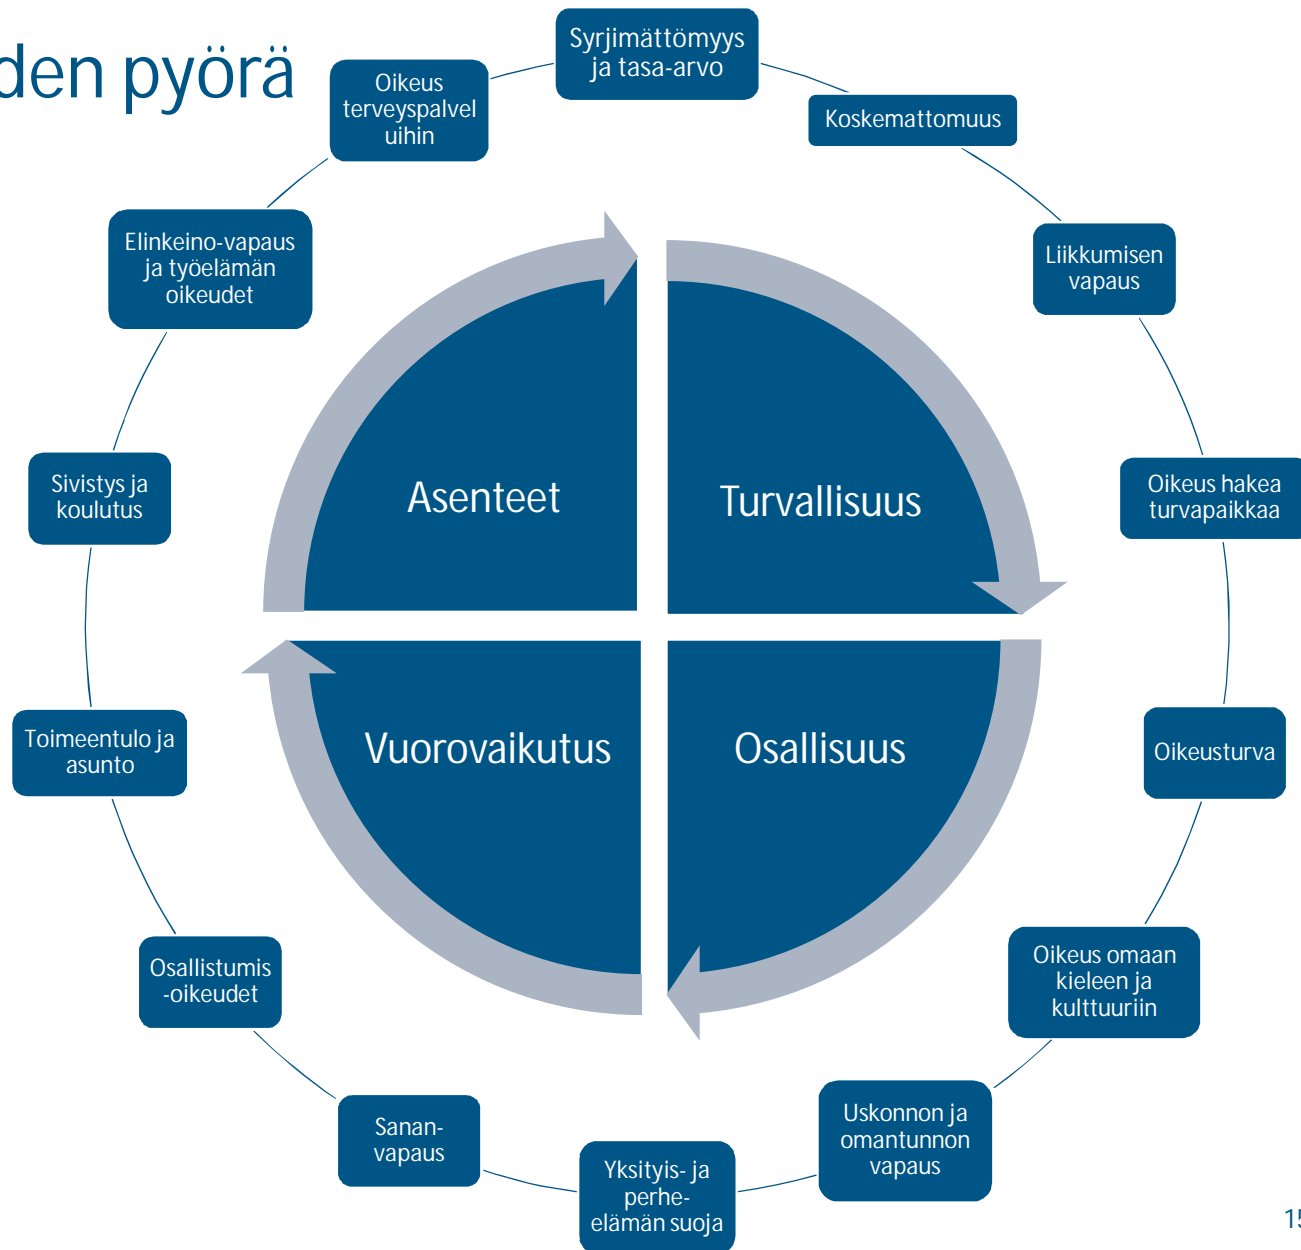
den pyörä

Syrjimättömyys ja tasa-arvo

Koskemattomuus

Liikkumisen vapaus

Oikeus hakea turvapaikkaa

Oikeusturva

Oikeus omaan kieleen ja kulttuuriin

Uskonnon ja omantunnon vapaus

Yksityis- ja perhe-elämän suoja

Sanan-vapaus

Osallistumis-oikeudet

Toimeentulo ja asunto

Sivistys ja koulutus

Elinkeino-vapaus ja työelämän oikeudet

Oikeus terveyspalveluihin

Asenteet

Turvallisuus

Vuorovaikutus

Osallisuus

1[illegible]